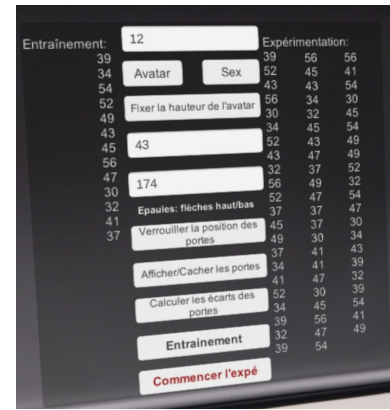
Entraînement:
39
34
54
52
49
43
45
56
47
30
32
41
37

12

Avatar

Sex

Fixer la hauteur de l'avatar

43

174

Epaules: flèches haut/bas

Verrouiller la position des portes

Afficher/Cacher les portes

Calculer les écarts des portes

Entrainement

Commencer l'expé

Expérimentation:

| | | |
|---|---|---|
| 39 | 56 | 56 |
| 52 | 45 | 41 |
| 43 | 43 | 54 |
| 56 | 34 | 30 |
| 30 | 32 | 45 |
| 34 | 45 | 54 |
| 52 | 43 | 49 |
| 43 | 47 | 49 |
| 32 | 37 | 52 |
| 56 | 49 | 32 |
| 52 | 47 | 54 |
| 37 | 37 | 47 |
| 45 | 37 | 30 |
| 49 | 30 | 34 |
| 37 | 41 | 43 |
| 34 | 41 | 39 |
| 41 | 47 | 32 |
| 52 | 30 | 39 |
| 34 | 45 | 54 |
| 39 | 56 | 41 |
| 32 | 47 | 49 |
| 39 | 54 | |